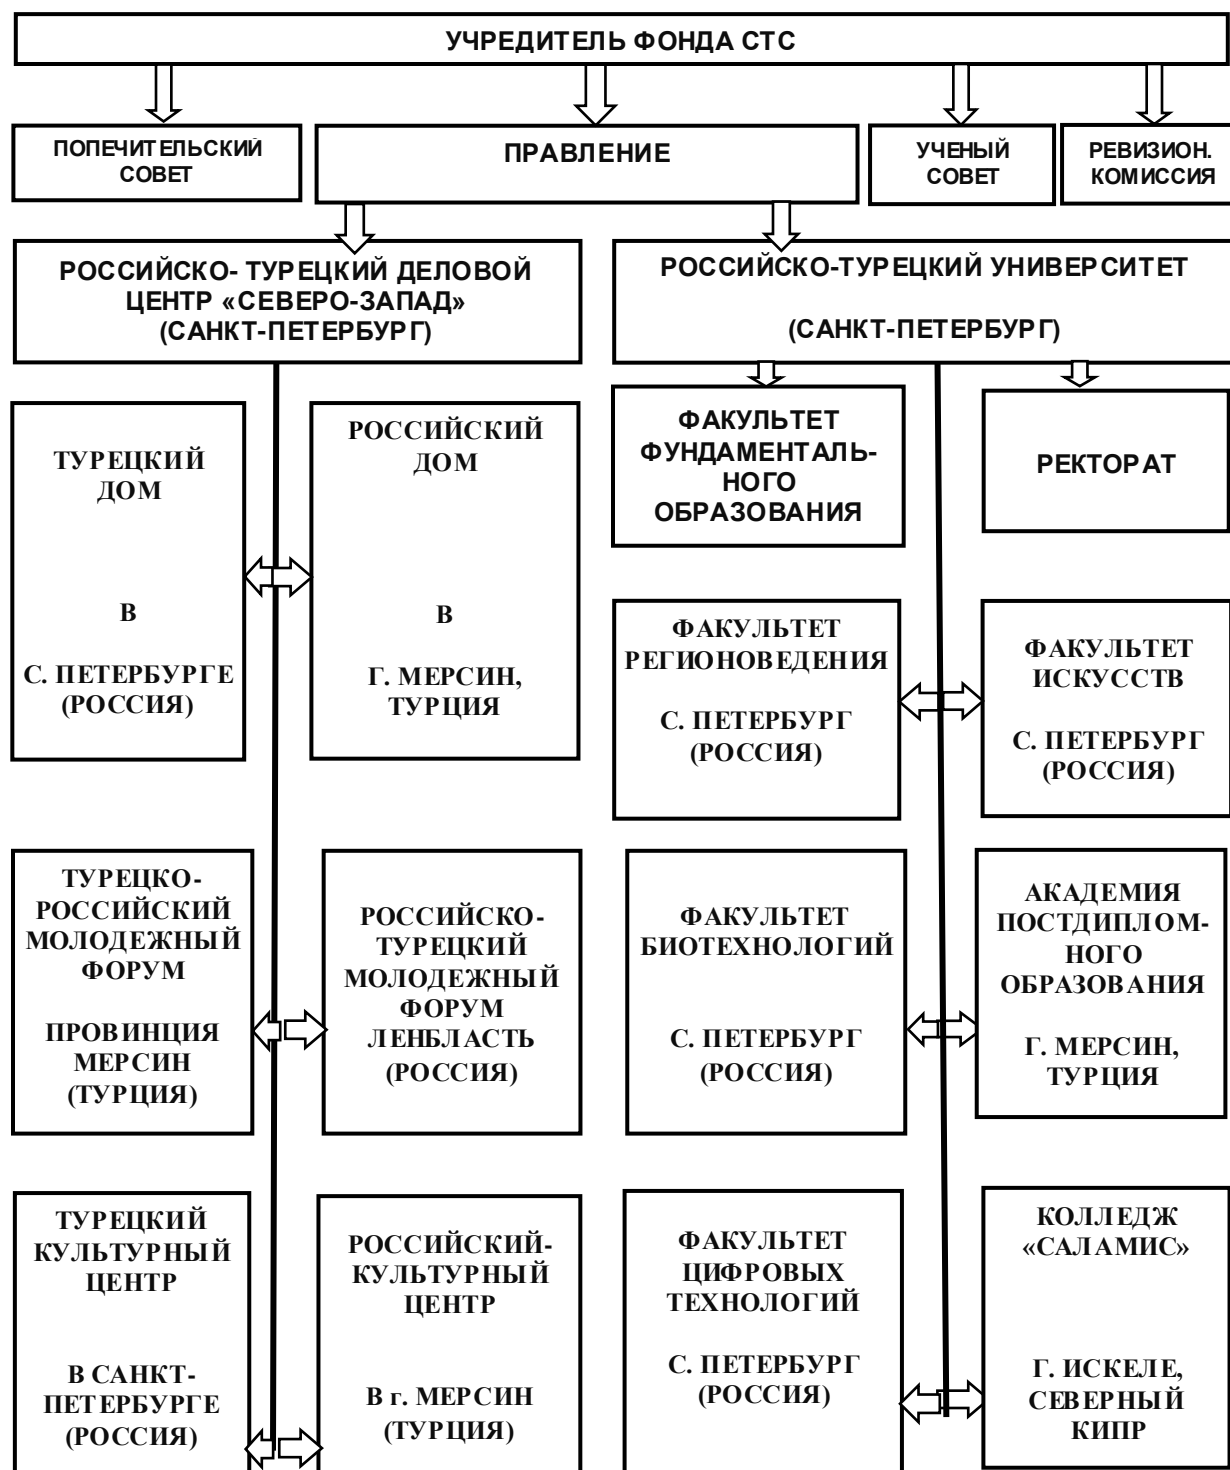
УЧРЕДИТЕЛЬ ФОНДА СТС

ПОПЕЧИТЕЛЬСКИЙ СОВЕТ

ПРАВЛЕНИЕ

УЧЕНЫЙ СОВЕТ

РЕВИЗИОН. КОМИССИЯ

РОССИЙСКО- ТУРЕЦКИЙ ДЕЛОВОЙ ЦЕНТР «СЕВЕРО-ЗАПАД» (САНКТ-ПЕТЕРБУРГ)

РОССИЙСКО-ТУРЕЦКИЙ УНИВЕРСИТЕТ

(САНКТ-ПЕТЕРБУРГ)

ТУРЕЦКИЙ ДОМ

В

С. ПЕТЕРБУРГЕ (РОССИЯ)

РОССИЙСКИЙ ДОМ

В

Г. МЕРСИН, ТУРЦИЯ

ФАКУЛЬТЕТ ФУНДАМЕНТАЛЬНОГО ОБРАЗОВАНИЯ

РЕКТОРАТ

ФАКУЛЬТЕТ РЕГИОНОВЕДЕНИЯ

С. ПЕТЕРБУРГ (РОССИЯ)

ФАКУЛЬТЕТ ИСКУССТВ

С. ПЕТЕРБУРГ (РОССИЯ)

ТУРЕЦКО-РОССИЙСКИЙ МОЛОДЕЖНЫЙ ФОРУМ

ПРОВИНЦИЯ МЕРСИН (ТУРЦИЯ)

РОССИЙСКО-ТУРЕЦКИЙ МОЛОДЕЖНЫЙ ФОРУМ ЛЕНБЛАСТЬ (РОССИЯ)

ФАКУЛЬТЕТ БИОТЕХНОЛОГИЙ

С. ПЕТЕРБУРГ (РОССИЯ)

АКАДЕМИЯ ПОСТДИПЛОМНОГО ОБРАЗОВАНИЯ

Г. МЕРСИН, ТУРЦИЯ

ТУРЕЦКИЙ КУЛЬТУРНЫЙ ЦЕНТР

В САНКТ-ПЕТЕРБУРГЕ (РОССИЯ)

РОССИЙСКИЙ-КУЛЬТУРНЫЙ ЦЕНТР

В г. МЕРСИН (ТУРЦИЯ)

ФАКУЛЬТЕТ ЦИФРОВЫХ ТЕХНОЛОГИЙ

С. ПЕТЕРБУРГ (РОССИЯ)

КОЛЛЕДЖ «САЛАМИС»

Г. ИСКЕЛЕ, СЕВЕРНЫЙ КИПР